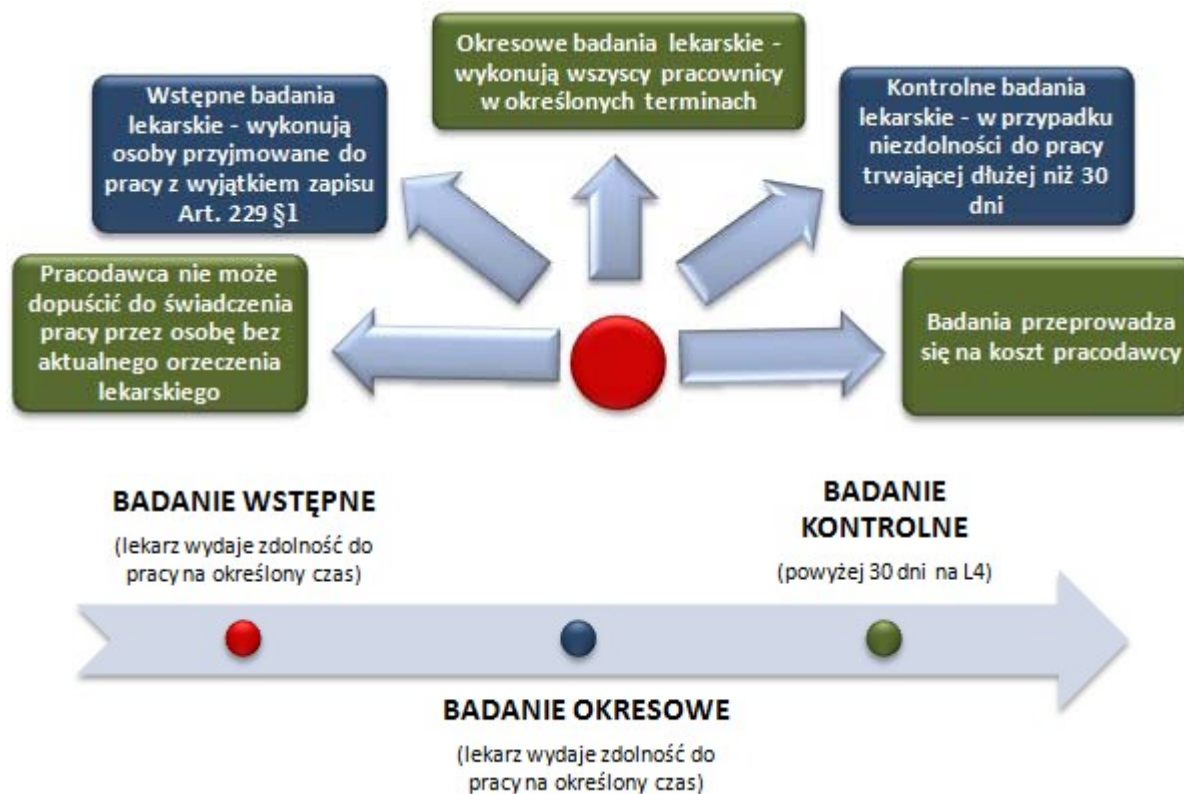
Okresowe badania lekarskie - wykonują wszyscy pracownicy w określonych terminach

Wstępne badania lekarskie - wykonują osoby przyjmowane do pracy z wyjątkiem zapisu Art. 229 §1

Kontrolne badania lekarskie - w przypadku niezdolności do pracy trwającej dłużej niż 30 dni

Pracodawca nie może dopuścić do świadczenia pracy przez osobę bez aktualnego orzeczenia lekarskiego

Badania przeprowadza się na koszt pracodawcy

BADANIE WSTĘPNE

(lekarz wydaje zdolność do pracy na określony czas)

BADANIE KONTROLNE

(powyżej 30 dni na L4)

BADANIE OKRESOWE

(lekarz wydaje zdolność do pracy na określony czas)